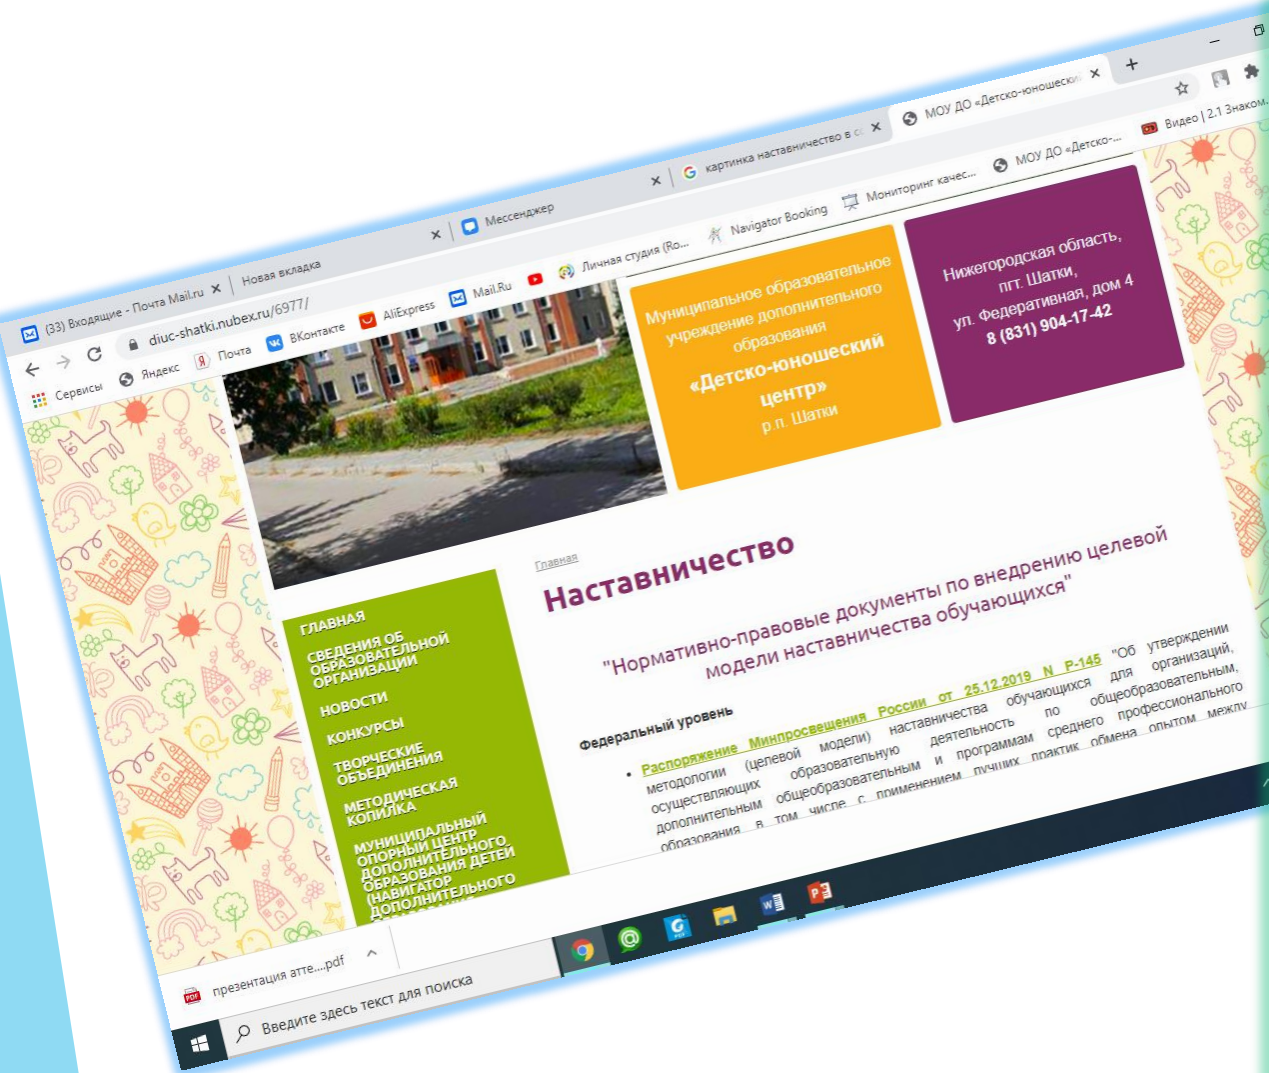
(33) Входящие - Почта Mail.ru × | Новая вкладка × | Мессенджер × | картинка наставничество в с × | МОУ ДО «Детско-юношески × | +

diuc-shatki.nubex.ru/6977/

Сервисы | Яндекс | Почта | ВКонтакте | AliExpress | Mail.Ru | Личная студия (Ro... | Navigator Booking | Мониторинг качес... | МОУ ДО «Детско-... | Видео | 2.1 Знаком...

Муниципальное образовательное учреждение дополнительного образования «Детско-юношеский центр» р.п. Шатки

Нижегородская область, пгт. Шатки, ул. Федеративная, дом 4
8 (831) 904-17-42

ГЛАВНАЯ
СВЕДЕНИЯ ОБ ОБРАЗОВАТЕЛЬНОЙ ОРГАНИЗАЦИИ
НОВОСТИ
КОНКУРСЫ
ТВОРЧЕСКИЕ ОБЪЕДИНЕНИЯ
МЕТОДИЧЕСКАЯ КОПИЛКА
МУНИЦИПАЛЬНЫЙ ОПОРНЫЙ ЦЕНТР ДОПОЛНИТЕЛЬНОГО ОБРАЗОВАНИЯ ДЕТЕЙ (НАВИГАТОР ДОПОЛНИТЕЛЬНОГО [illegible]

Главная

Наставничество

"Нормативно-правовые документы по внедрению целевой модели наставничества обучающихся"

Федеральный уровень

• Распоряжение Минпросвещения России от 25.12.2019 N Р-145 "Об утверждении методологии (целевой модели) наставничества обучающихся для организаций, осуществляющих образовательную деятельность по общеобразовательным, дополнительным общеобразовательным и программам среднего профессионального образования, в том числе с применением лучших практик обмена опытом между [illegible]

презентация атте....pdf

Введите здесь текст для поиска